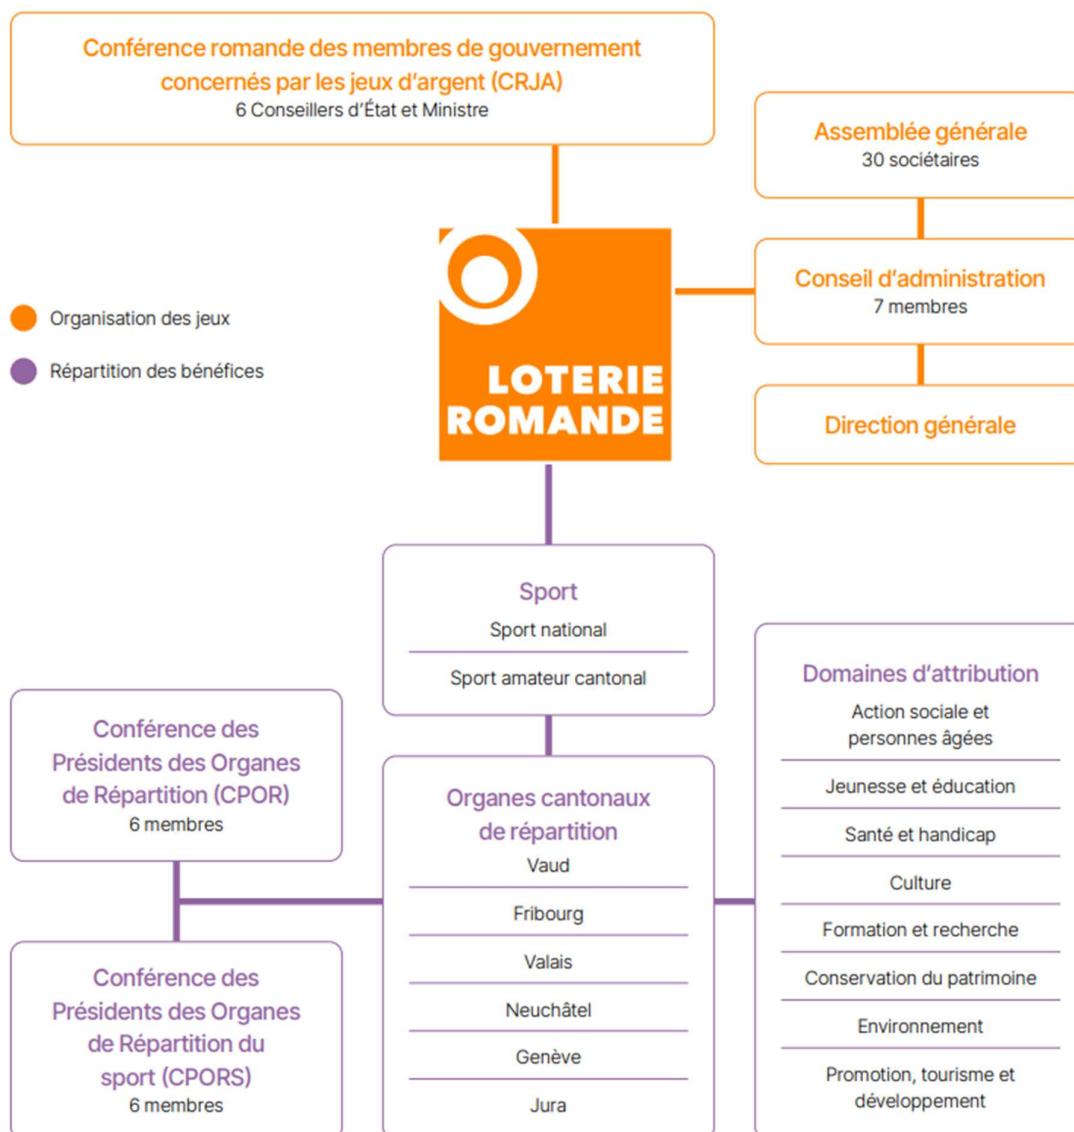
Conférence romande des membres de gouvernement concernés par les jeux d'argent (CRJA)
6 Conseillers d'État et Ministre

Assemblée générale
30 sociétaires

Conseil d'administration
7 membres

Direction générale

Organisation des jeux

Répartition des bénéfices

LOTERIE ROMANDE

Sport
Sport national
Sport amateur cantonal

Conférence des Présidents des Organes de Répartition (CPOR)
6 membres

Organes cantonaux de répartition
Vaud
Fribourg
Valais
Neuchâtel
Genève
Jura

Conférence des Présidents des Organes de Répartition du sport (CPORS)
6 membres

Domaines d'attribution
Action sociale et personnes âgées
Jeunesse et éducation
Santé et handicap
Culture
Formation et recherche
Conservation du patrimoine
Environnement
Promotion, tourisme et développement